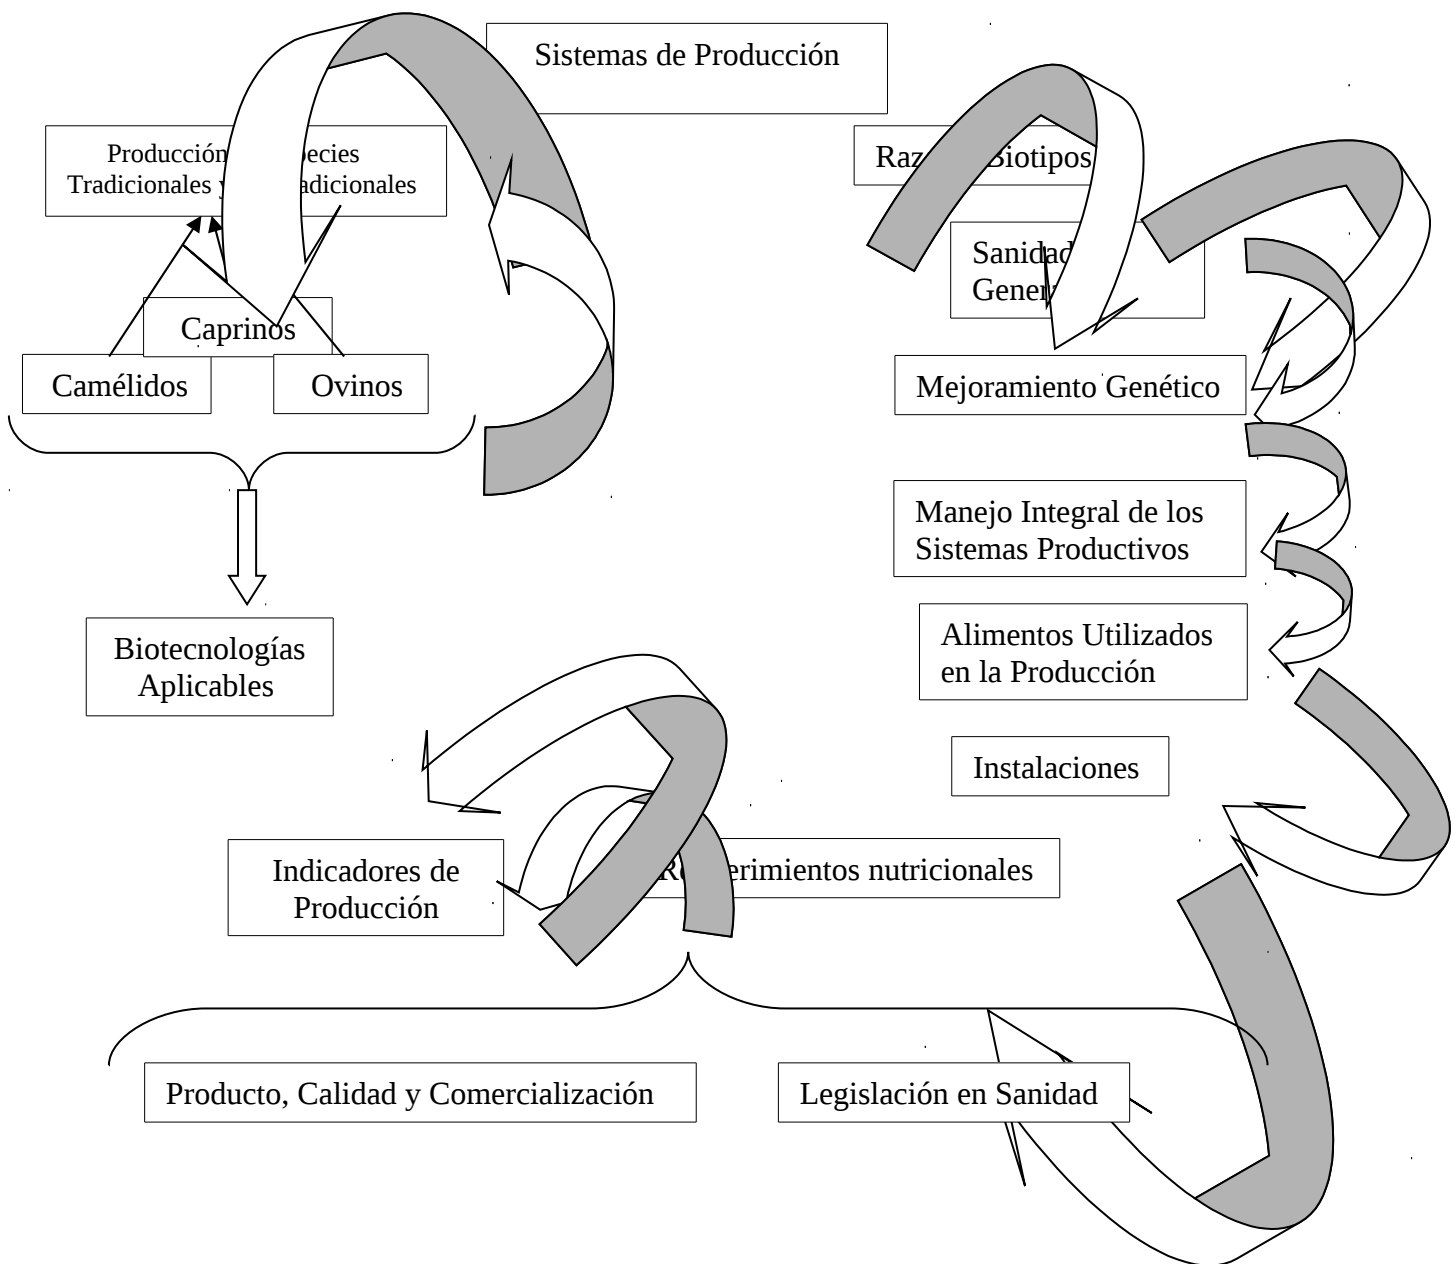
Sistemas de Producción

Producción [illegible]pecies Tradicionales y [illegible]adicionales

Caprinos

Camélidos

Ovinos

Biotecnologías Aplicables

Raz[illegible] Biotipos

Sanidad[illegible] Gener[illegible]

Mejoramiento Genético

Manejo Integral de los Sistemas Productivos

Alimentos Utilizados en la Producción

Instalaciones

Indicadores de Producción

R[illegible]erimientos nutricionales

Producto, Calidad y Comercialización

Legislación en Sanidad